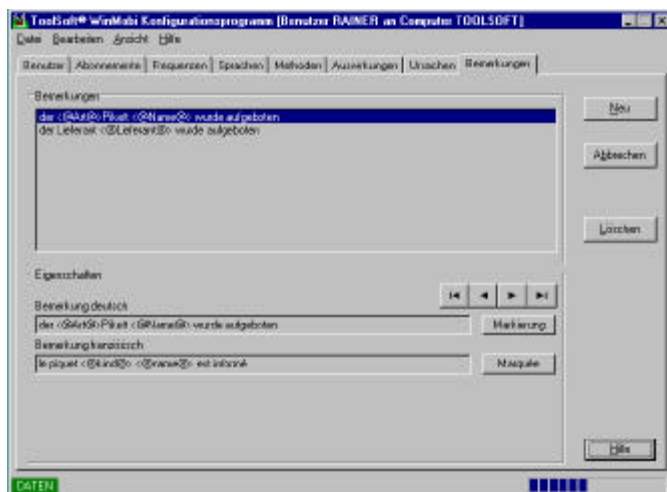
ToolSoft® WinMobi Konfigurationsprogramm [Benutzer RAINER an Computer TOOLSOFT]

Datei Bearbeiten Ansicht Hilfe

Benutzer | Abonnements | Frequenzen | Sprachen | Methoden | Auswirkungen | Ursachen | Bemerkungen

Bemerkungen

der <@Art@> Pikett <@Name@> wurde aufgeboten
der Lieferant <@Lieferant@> wurde aufgeboten

Neu

Abbrechen

Löschen

Eigenschaften

Bemerkung deutsch

der <@Art@> Pikett <@Name@> wurde aufgeboten

Markierung

Bemerkung französisch

le piquet <@kind@> <@name@> est informé

Marquée

Hilfe

DATEN